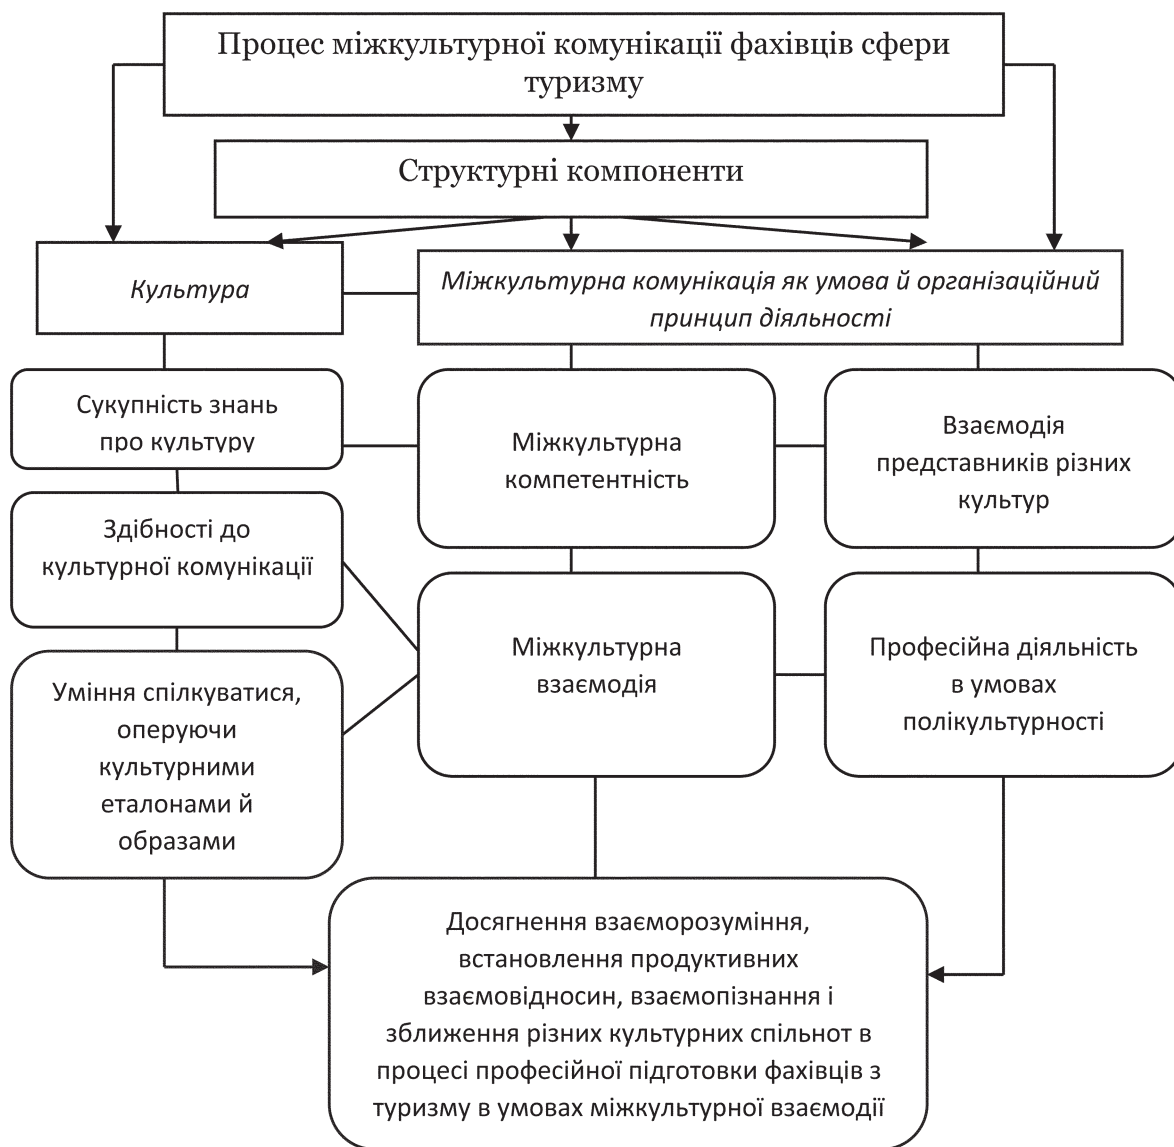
Процес міжкультурної комунікації фахівців сфери туризму

Структурні компоненти

*Культура*

*Міжкультурна комунікація як умова й організаційний принцип діяльності*

Сукупність знань про культуру

Міжкультурна компетентність

Взаємодія представників різних культур

Здібності до культурної комунікації

Уміння спілкуватися, оперуючи культурними еталонами й образами

Міжкультурна взаємодія

Професійна діяльність в умовах полікультурності

Досягнення взаєморозуміння, встановлення продуктивних взаємовідносин, взаємопізнання і зближення різних культурних спільнот в процесі професійної підготовки фахівців з туризму в умовах міжкультурної взаємодії